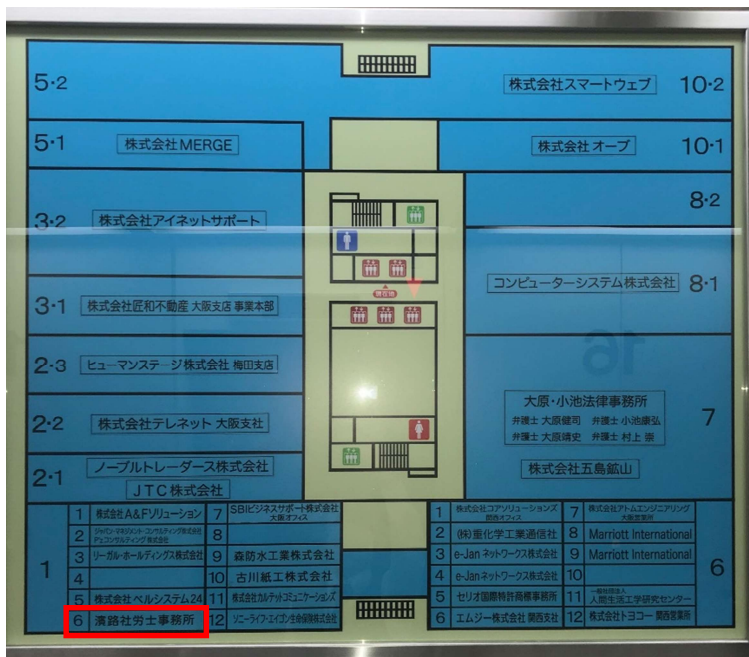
5·2

株式会社スマートウェブ 10·2

5·1 株式会社MERGE

株式会社オーブ 10·1

8·2

3·2 株式会社アイネットサポート

コンピューターシステム株式会社 8·1

3·1 株式会社匠和不動産 大阪支店 事業本部

現在地

2·3 ヒューマンステージ株式会社 梅田支店

大原・小池法律事務所
弁護士 大原健司 弁護士 小池康弘
弁護士 大原靖史 弁護士 村上 崇

7

2·2 株式会社テレネット 大阪支社

2·1 ノーブルトレーダース株式会社
JTC株式会社

株式会社五島鉱山

1

| | | | |
|---|---|---|---|
| 1 | 株式会社A&Fソリューション | 7 | SBIビジネスサポート株式会社 大阪オフィス |
| 2 | ジャパンマネジメント・コンサルティング株式会社 デュコンサルティング 株式会社 | 8 | |
| 3 | リーガル・ホールディングス株式会社 | 9 | 森防水工業株式会社 |
| 4 | | 10 | 古川紙工株式会社 |
| 5 | 株式会社ベルシステム24 | 11 | 株式会社カルテットコミュニケーションズ |
| 6 | 濱路社労士事務所 | 12 | ソニーライフ・エイゴン生命保険株式会社 |

| | | | |
|---|---|---|---|
| 1 | 株式会社コアソリューションズ 関西オフィス | 7 | 株式会社アトムエンジニアリング 大阪営業所 |
| 2 | (株)重化学工業通信社 | 8 | Marriott International |
| 3 | e-Janネットワークス株式会社 | 9 | Marriott International |
| 4 | e-Janネットワークス株式会社 | 10 | |
| 5 | セリオ国際特許商標事務所 | 11 | 一般社団法人 人間生活工学研究センター |
| 6 | エムジー株式会社 関西支社 | 12 | 株式会社トヨコー 関西営業所 |

6